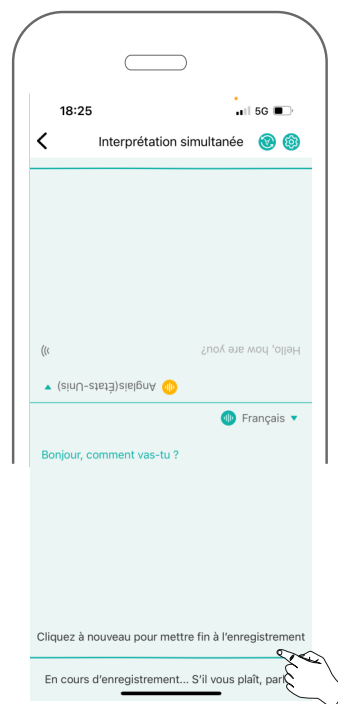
18:25

5G

Interprétation simultanée

Hello, how are you?

Anglais(États-Unis)

Français

Bonjour, comment vas-tu ?

Cliquez à nouveau pour mettre fin à l'enregistrement

En cours d'enregistrement... S'il vous plaît, parl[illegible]